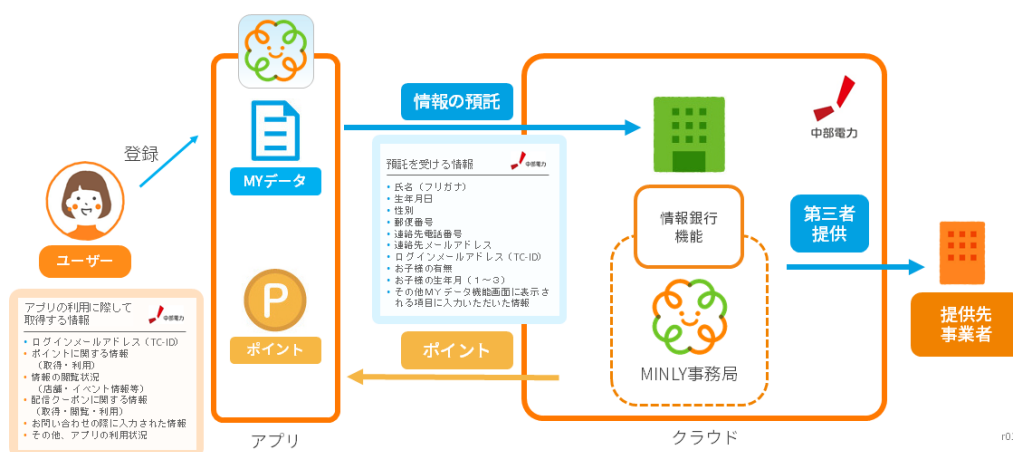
登録

ユーザー

MYデータ

P

ポイント

アプリ

情報の預託

預託を受ける情報 中部電力

• 氏名（フリガナ）
• 生年月日
• 性別
• 郵便番号
• 連絡先電話番号
• 連絡先メールアドレス
• ログインメールアドレス（TC-ID）
• お子様の有無
• お子様の生年月（1～3）
• その他MYデータ機能画面に表示される項目に入力いただいた情報

ポイント

中部電力

情報銀行機能

MINLY事務局

クラウド

第三者提供

提供先事業者

アプリの利用に際して取得する情報 中部電力

• ログインメールアドレス（TC-ID）
• ポイントに関する情報（取得・利用）
• 情報の閲覧状況（店舗・イベント情報等）
• 配信クーポンに関する情報（取得・閲覧・利用）
• お問い合わせの際に入力された情報
• その他、アプリの利用状況

r0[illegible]